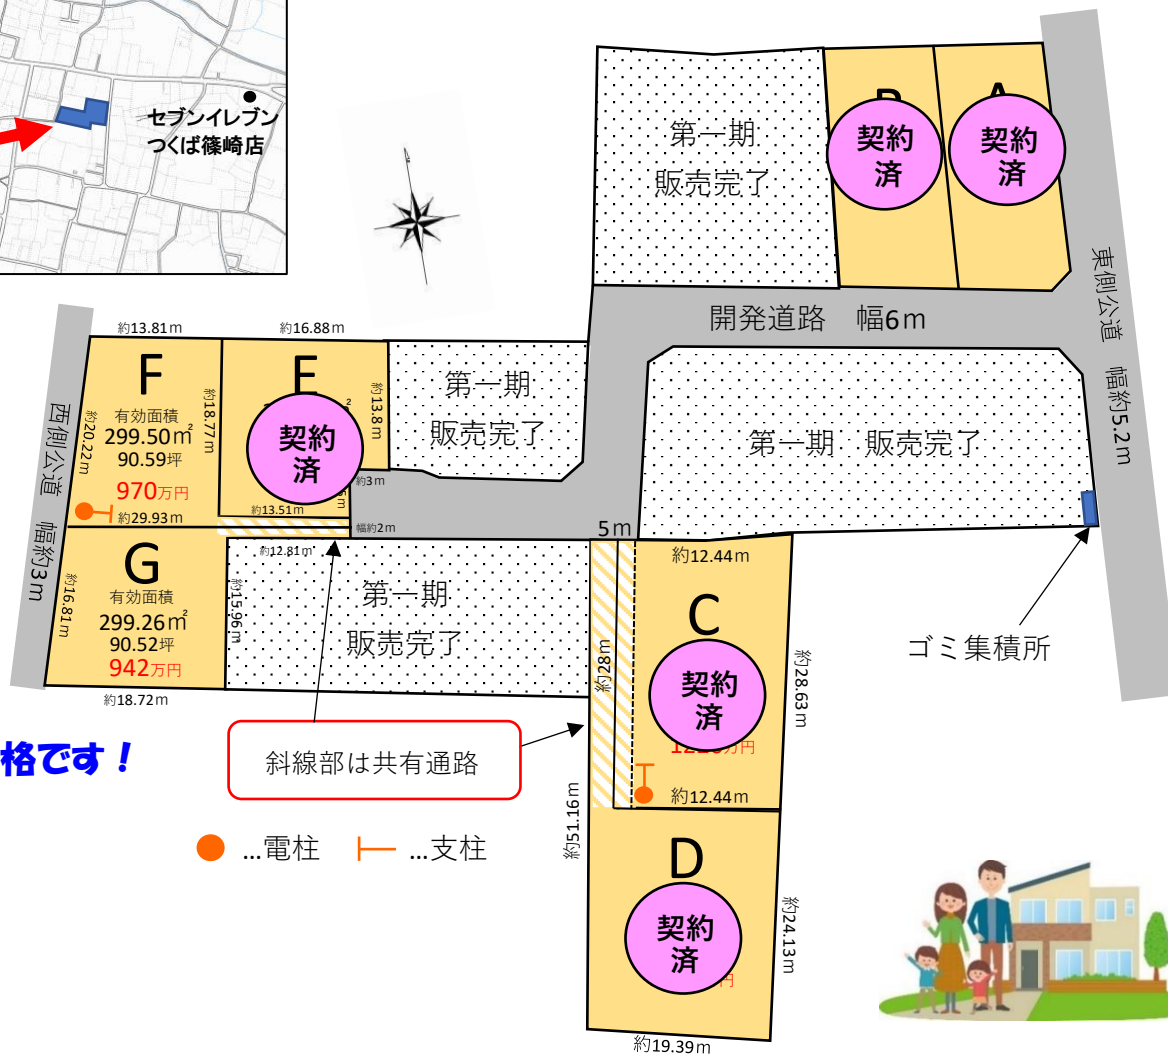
セブンイレブン
つくば篠崎店

第一期
販売完了

B
契約
済

A
契約
済

東側公道
幅約5.2m

開発道路　幅6m

約13.81m
約16.88m

F
有効面積
299.50㎡
90.59坪
970万円
約20.22m
約18.77m
約29.93m

E
契約
済
約13.8m
約13.51m
約3m
幅約2m

第一期
販売完了

第一期　販売完了

西側公道
幅約3m

5m

G
有効面積
299.26㎡
90.52坪
942万円
約16.81m
約18.72m

約12.81m
約15.96m

第一期
販売完了

約12.44m

C
契約
済
約28m
約28.63m
約12.44m

ゴミ集積所

格です！

斜線部は共有通路

約51.16m

D
契約
済
約24.13m
約19.39m

…電柱　…支柱